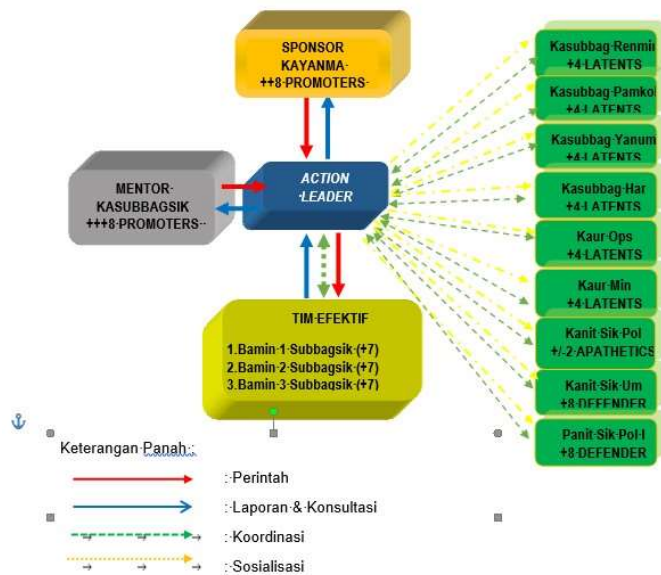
SPONSOR KAYANMA ++8 PROMOTERS

MENTOR KASUBBAGSIK +++8 PROMOTERS

ACTION LEADER

TIM EFEKTIF

1.Bamin 1 Subbagsik (+7)
2.Bamin 2 Subbagsik (+7)
3.Bamin 3 Subbagsik (+7)

Kasubbag Renmi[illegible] +4 LATENTS

Kasubbag Pamko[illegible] +4 LATENTS

Kasubbag Yanum +4 LATENTS

Kasubbag Har +4 LATENTS

Kaur Ops +4 LATENTS

Kaur Min +4 LATENTS

Kanit Sik Pol +/-2 APATHETICS

Kanit Sik Um +8 DEFENDER

Panit Sik Pol I +8 DEFENDER

Keterangan Panah :

: Perintah

: Laporan & Konsultasi

: Koordinasi

: Sosialisasi